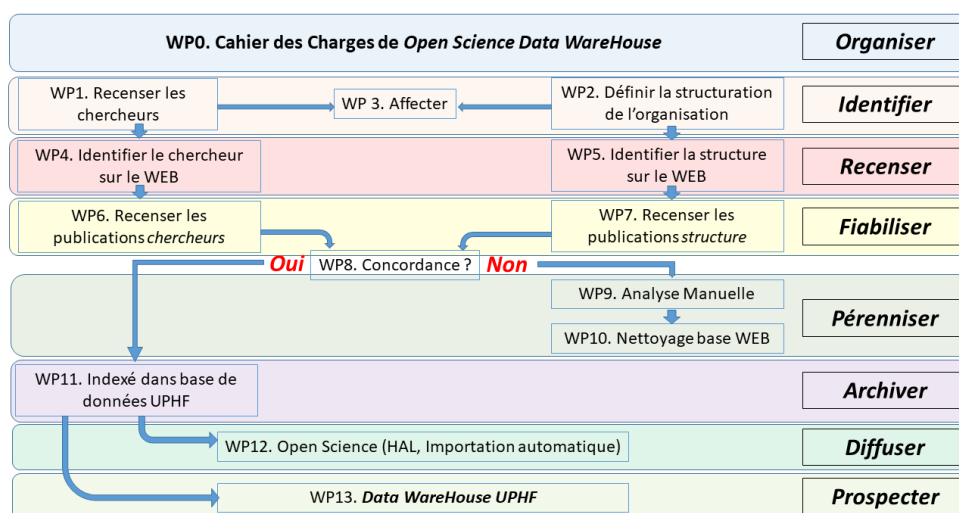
WP0. Cahier des Charges de *Open Science Data WareHouse*

Organiser

WP1. Recenser les chercheurs

WP 3. Affecter

WP2. Définir la structuration de l'organisation

Identifier

WP4. Identifier le chercheur sur le WEB

WP5. Identifier la structure sur le WEB

Recenser

WP6. Recenser les publications *chercheurs*

WP7. Recenser les publications *structure*

Fiabiliser

Oui

WP8. Concordance ?

Non

WP9. Analyse Manuelle

WP10. Nettoyage base WEB

Pérenniser

WP11. Indexé dans base de données UPHF

Archiver

WP12. Open Science (HAL, Importation automatique)

Diffuser

WP13. *Data WareHouse UPHF*

Prospecter